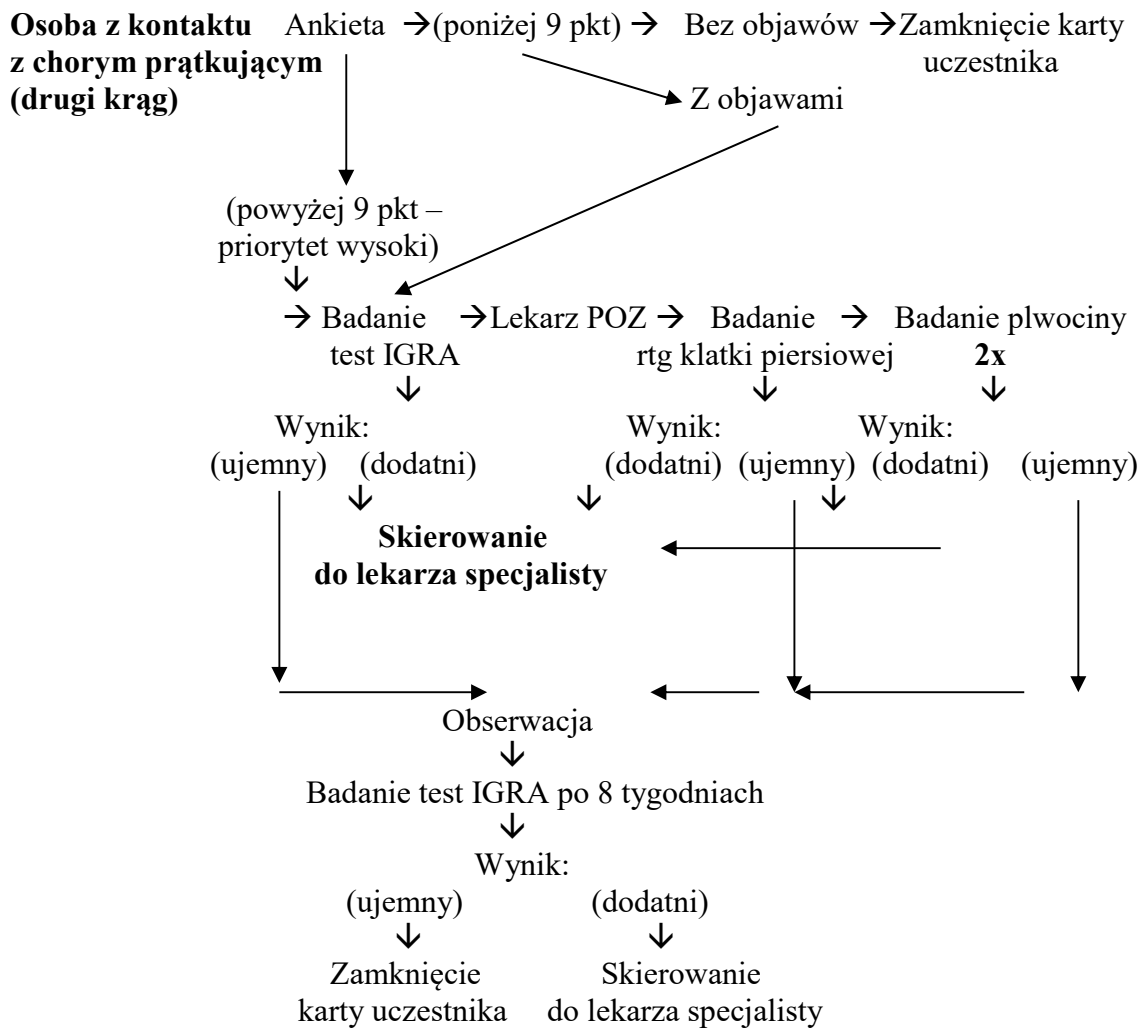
**Osoba z kontaktu z chorym prątkującym (drugi krąg)** Ankieta →(poniżej 9 pkt) → Bez objawów →Zamknięcie karty uczestnika

Z objawami

(powyżej 9 pkt – priorytet wysoki)
↓
→ Badanie test IGRA →Lekarz POZ → Badanie rtg klatki piersiowej → Badanie plwociny **2x**
↓ ↓ ↓
Wynik: (ujemny) (dodatni) Wynik: (dodatni) (ujemny) Wynik: (dodatni) (ujemny)
↓ ↓ ↓

**Skierowanie do lekarza specjalisty**

Obserwacja
↓
Badanie test IGRA po 8 tygodniach
↓
Wynik:
(ujemny) (dodatni)
↓ ↓
Zamknięcie karty uczestnika Skierowanie do lekarza specjalisty